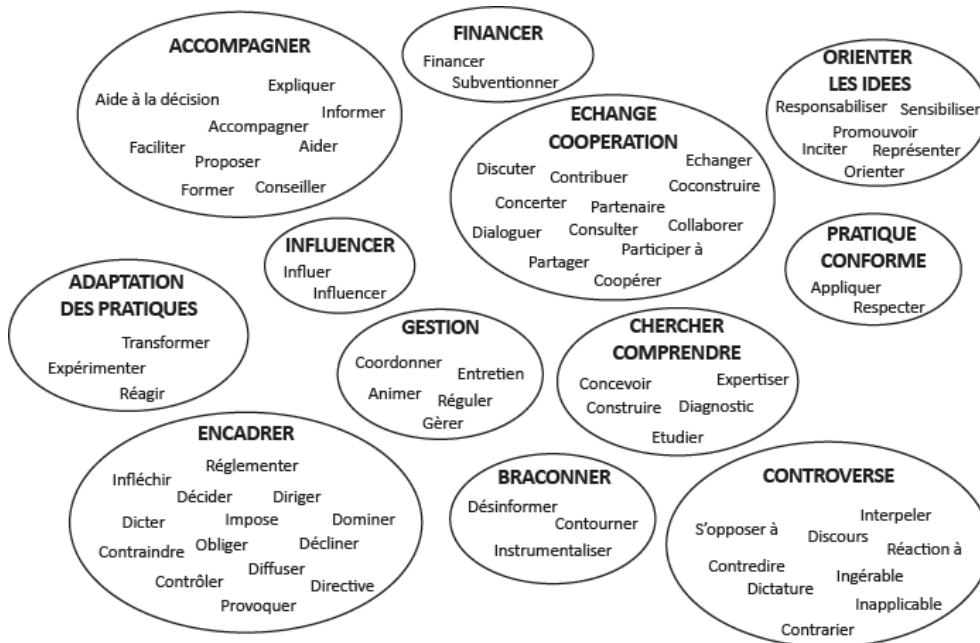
ACCOMPAGNER
Aide à la décision
Expliquer
Informer
Accompagner
Faciliter
Aider
Proposer
Former
Conseiller

FINANCER
Financer
Subventionner

ORIENTER LES IDEES
Responsabiliser
Sensibiliser
Promouvoir
Inciter
Représenter
Orienter

ECHANGE COOPERATION
Discuter
Contribuer
Echanger
Coconstruire
Concerter
Partenaire
Collaborer
Dialoguer
Consulter
Participer à
Partager
Coopérer

INFLUENCER
Influer
Influencer

PRATIQUE CONFORME
Appliquer
Respecter

ADAPTATION DES PRATIQUES
Transformer
Expérimenter
Réagir

GESTION
Coordonner
Entretien
Animer
Réguler
Gèrer

CHERCHER COMPRENDRE
Concevoir
Expertiser
Construire
Diagnostic
Etudier

ENCADRER
Réglementer
Infléchir
Décider
Diriger
Dicter
Impose
Dominer
Contraindre
Obliger
Décliner
Diffuser
Contrôler
Directive
Provoquer

BRACONNER
Désinformer
Contourner
Instrumentaliser

CONTROVERSE
Interpeler
S'opposer à
Discours
Réaction à
Contredire
Ingérable
Dictature
Inapplicable
Contrarier